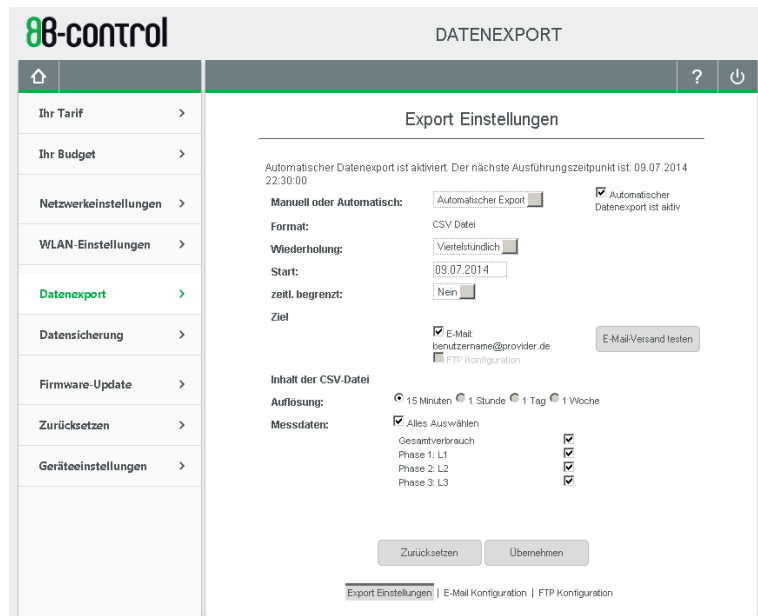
BB-control

DATENEXPORT

?

Ihr Tarif >

Ihr Budget >

Netzwerkeinstellungen >

WLAN-Einstellungen >

Datenexport >

Datensicherung >

Firmware-Update >

Zurücksetzen >

Geräteeinstellungen >

Export Einstellungen

Automatischer Datenexport ist aktiviert. Der nächste Ausführungszeitpunkt ist: 09.07.2014 22:30:00

Manuell oder Automatisch: Automatischer Export

Automatischer Datenexport ist aktiv

Format: CSV Datei

Wiederholung: Viertelstündlich

Start: 09.07.2014

zeitl. begrenzt: Nein

Ziel

E-Mail: benutzername@provider.de

E-Mail-Versand testen

FTP Konfiguration

Inhalt der CSV-Datei

Auflösung: 15 Minuten 1 Stunde 1 Tag 1 Woche

Messdaten: Alles Auswählen

Gesamtverbrauch
Phase 1: L1
Phase 2: L2
Phase 3: L3

Zurücksetzen Übernehmen

Export Einstellungen | E-Mail Konfiguration | FTP Konfiguration